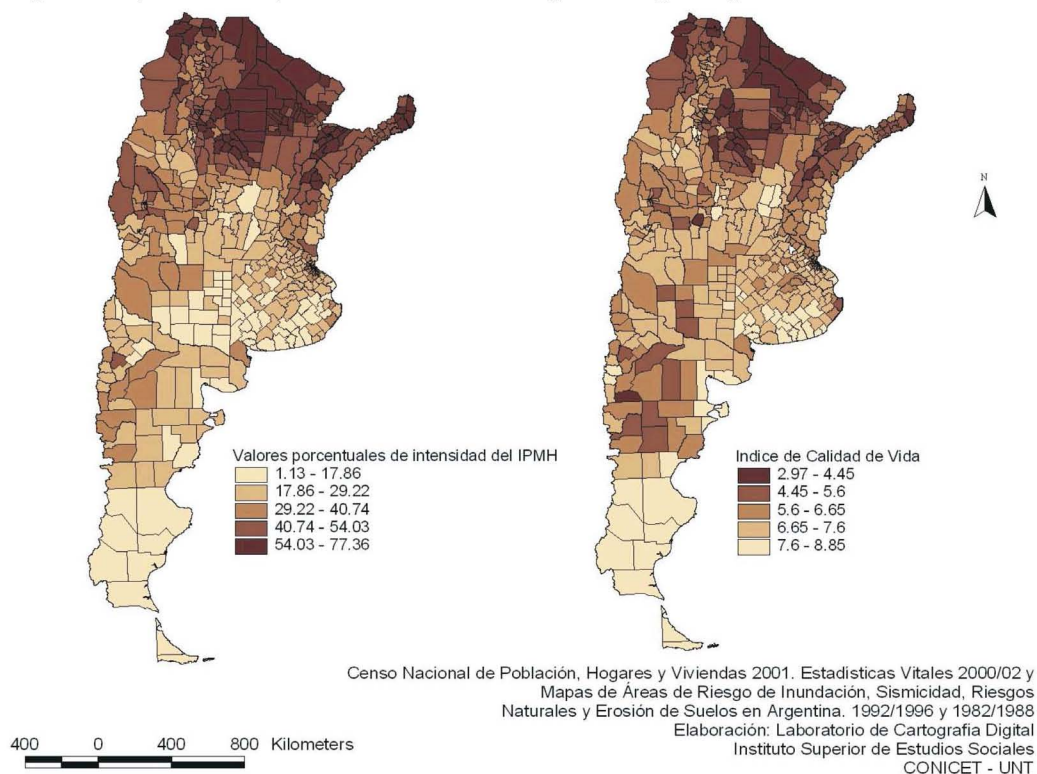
N

Valores porcentuales de intensidad del IPMH
1.13 - 17.86
17.86 - 29.22
29.22 - 40.74
40.74 - 54.03
54.03 - 77.36

Indice de Calidad de Vida
2.97 - 4.45
4.45 - 5.6
5.6 - 6.65
6.65 - 7.6
7.6 - 8.85

Censo Nacional de Población, Hogares y Viviendas 2001. Estadisticas Vitales 2000/02 y Mapas de Áreas de Riesgo de Inundación, Sismicidad, Riesgos Naturales y Erosión de Suelos en Argentina. 1992/1996 y 1982/1988
Elaboración: Laboratorio de Cartografia Digital
Instituto Superior de Estudios Sociales
CONICET - UNT

400 0 400 800 Kilometers